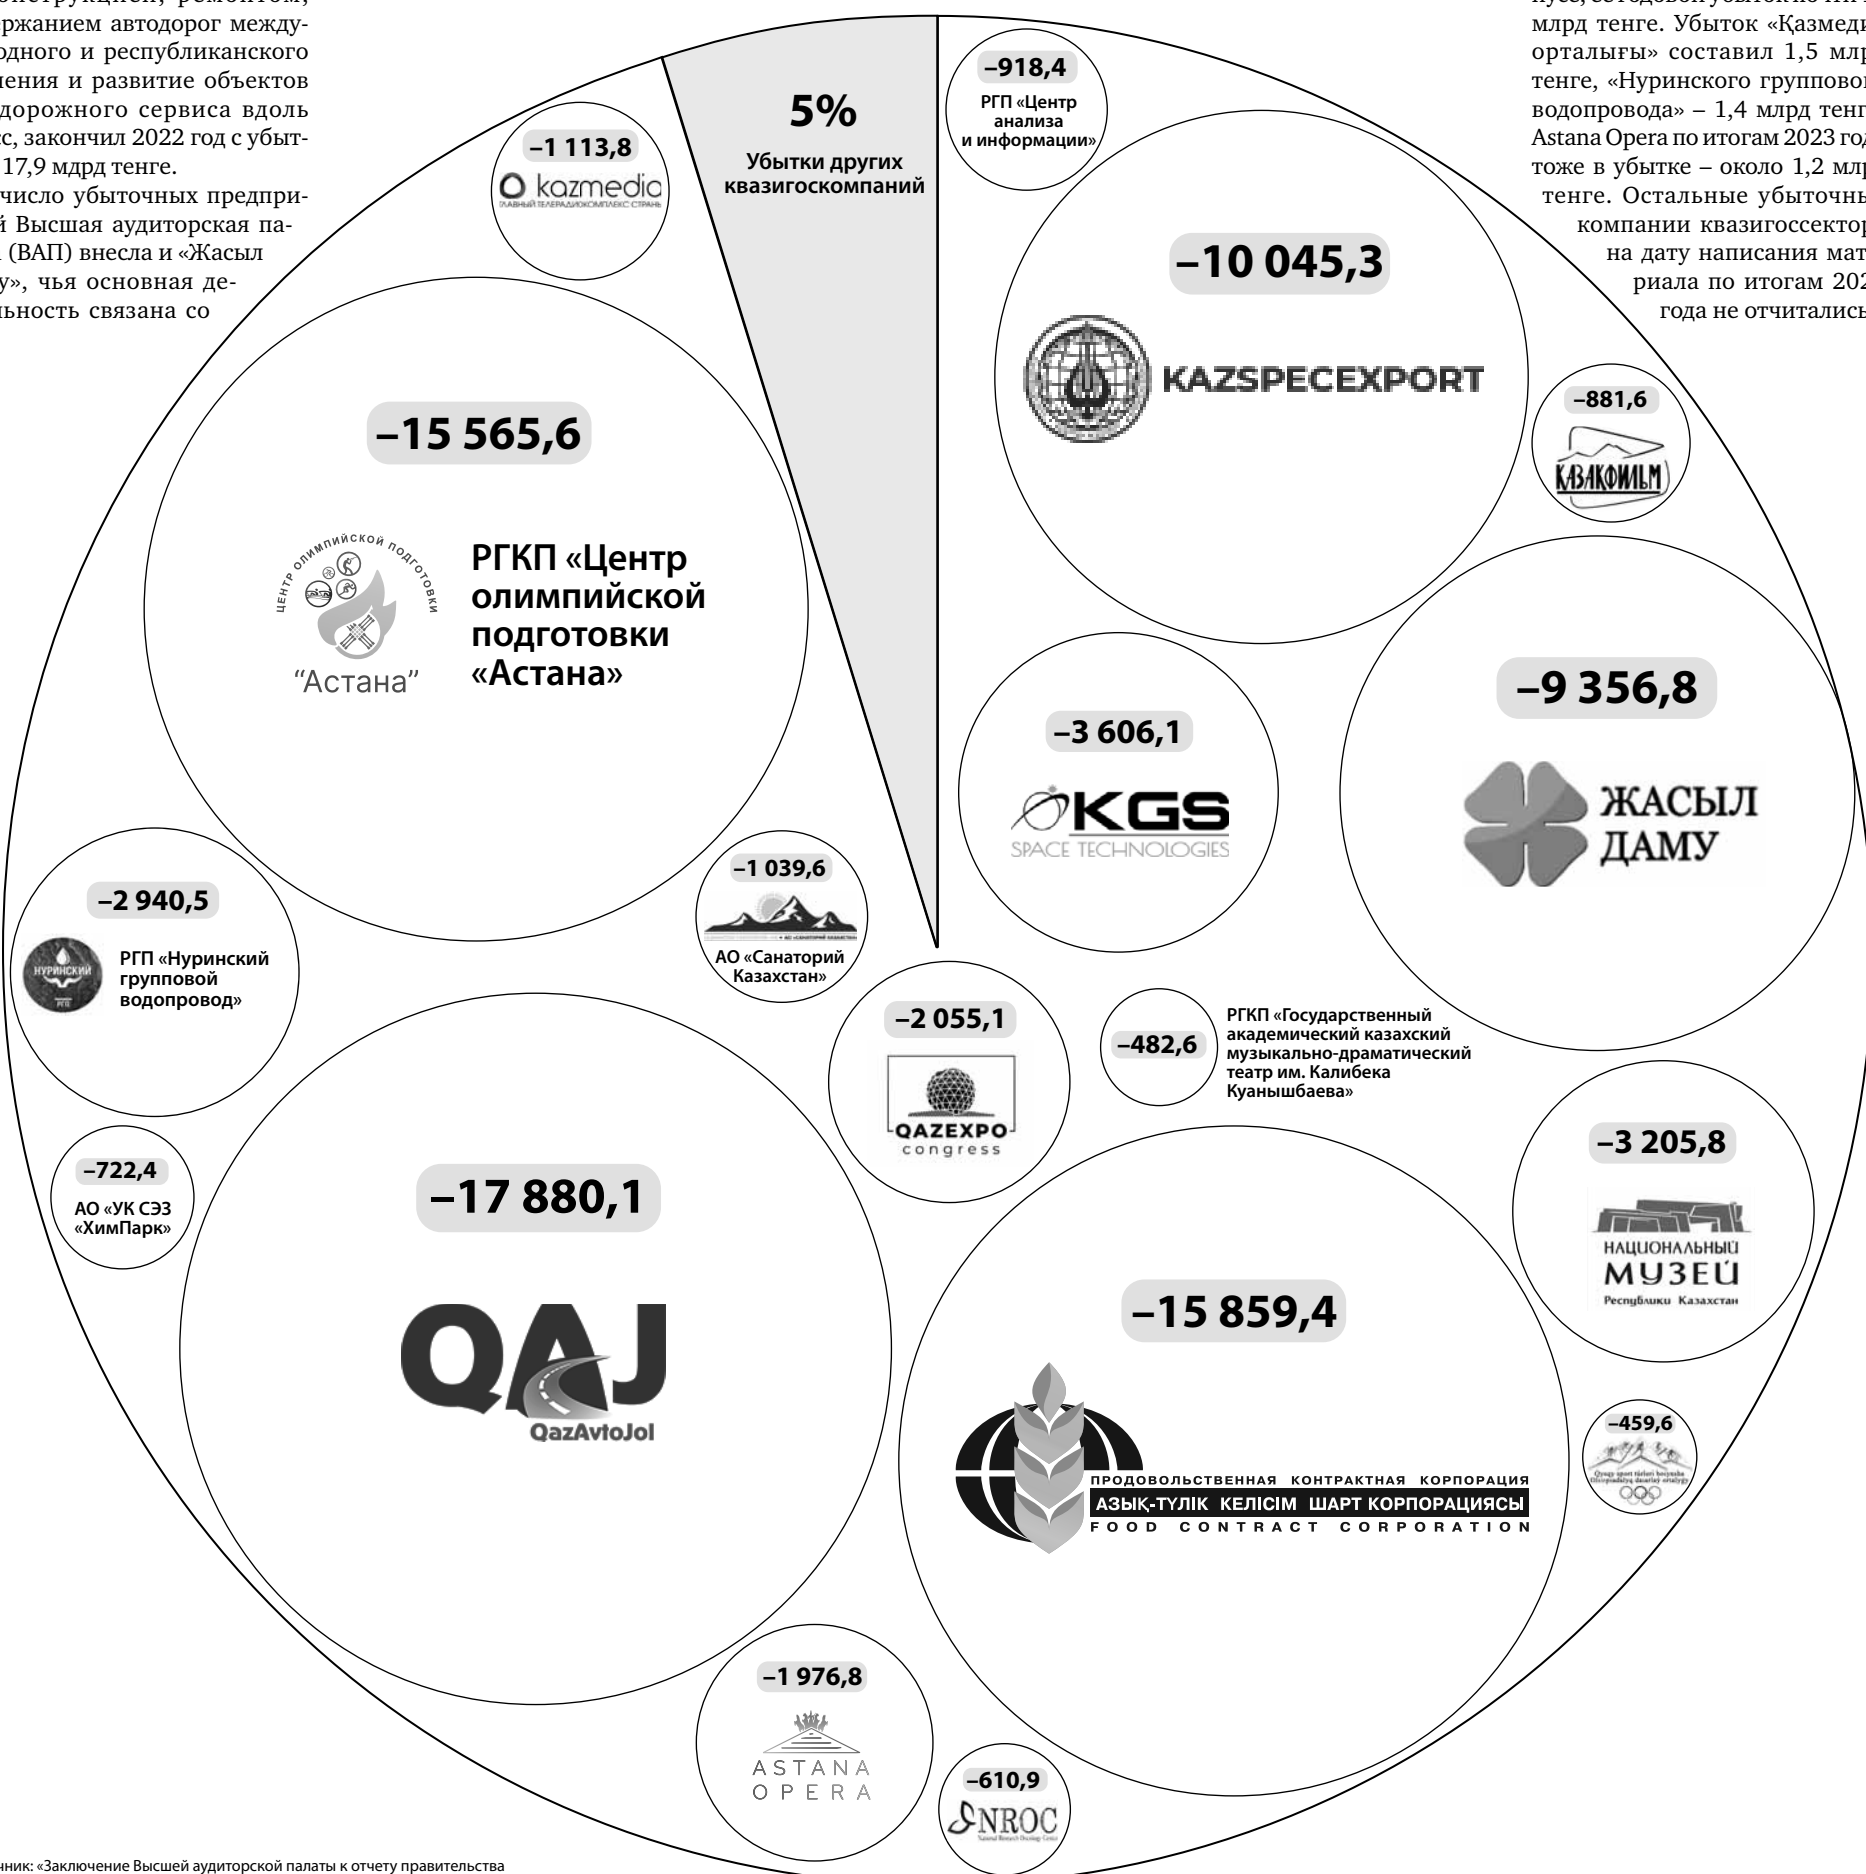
конструкцией, ремонтом, ржанием автодорог между-одного и республиканского ения и развитие объектов дорожного сервиса вдоль с, закончил 2022 год с убыт- 17,9 мдрд тенге.

число убыточных предпри-й Высшая аудиторская па- (ВАП) внесла и «Жасыл у», чья основная де-льность связана со

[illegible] млрд тенге. Убыток «Қазмеди орталығы» составил 1,5 млр тенге, «Нуринского группово водопровода» – 1,4 млрд тенг Astana Opera по итогам 2023 го тоже в убытке – около 1,2 млр тенге. Остальные убыточны компании квазигоссектор на дату написания мат риала по итогам 202 года не отчитались

5%
Убытки других квазигоскомпаний

–918,4
РГП «Центр анализа и информации»

–1 113,8
kazmedia
ГЛАВНЫЙ ТЕЛЕРАДИОКОМПЛЕКС СТРАНЫ

–10 045,3
KAZSPECEXPORT

–881,6
КАЗАКФИЛЬМ

–15 565,6
ЦЕНТР ОЛИМПИЙСКОЙ ПОДГОТОВКИ
“Астана”
РГКП «Центр олимпийской подготовки «Астана»

–9 356,8
ЖАСЫЛ ДАМУ

–3 606,1
KGS
SPACE TECHNOLOGIES

–1 039,6
АО «Санаторий Казахстан»

–2 940,5
НУРИНСКИЙ
РГП «Нуринский групповой водопровод»

–2 055,1
QAZEXPO congress

–482,6
РГКП «Государственный академический казахский музыкально-драматический театр им. Калибека Куанышбаева»

–3 205,8
НАЦИОНАЛЬНЫЙ МУЗЕЙ Республики Казахстан

–722,4
АО «УК СЭЗ «ХимПарк»

–17 880,1
QAJ
QazAvtoJol

–15 859,4
ПРОДОВОЛЬСТВЕННАЯ КОНТРАКТНАЯ КОРПОРАЦИЯ
АЗЫҚ-ТҮЛІК КЕЛІСІМ ШАРТ КОРПОРАЦИЯСЫ
FOOD CONTRACT CORPORATION

–459,6

–1 976,8
ASTANA OPERA

–610,9
NROC

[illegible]ник: «Заключение Высшей аудиторской палаты к отчету правительства